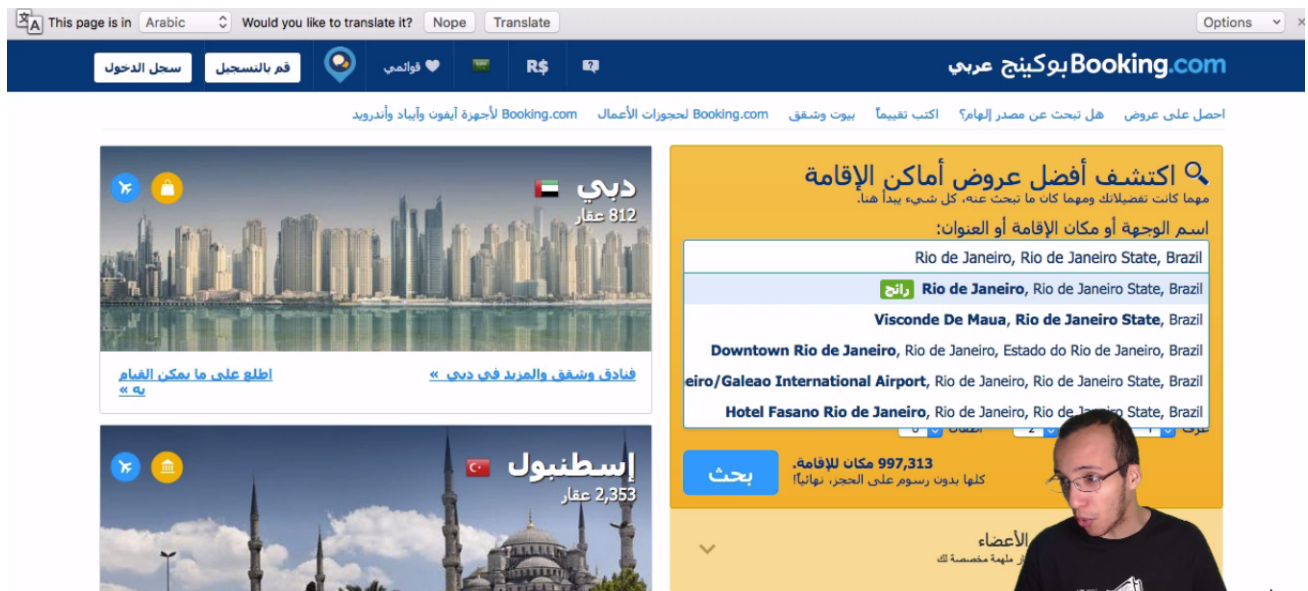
This page is in Arabic Would you like to translate it? Nope Translate Options

Booking.com بوكينج عربي

R$ قوائمي قم بالتسجيل سجل الدخول

احصل على عروض هل تبحث عن مصدر إلهام؟ اكتب تقييماً بيوت وشقق Booking.com لحجوزات الأعمال Booking.com لأجهزة آيفون وآيباد وأندرويد

اكتشف أفضل عروض أماكن الإقامة
مهما كانت تفضيلاتك ومهما كان ما تبحث عنه، كل شيء يبدأ هنا.

اسم الوجهة أو مكان الإقامة أو العنوان:

Rio de Janeiro, Rio de Janeiro State, Brazil

رائج **Rio de Janeiro**, Rio de Janeiro State, Brazil

**Visconde De Maua**, **Rio de Janeiro State**, Brazil

**Downtown Rio de Janeiro**, Rio de Janeiro, Estado do Rio de Janeiro, Brazil

**eiro/Galeao International Airport**, Rio de Janeiro, Rio de Janeiro State, Brazil

**Hotel Fasano Rio de Janeiro**, Rio de Janeiro, Rio de Janeiro State, Brazil

بحث

997,313 مكان للإقامة.
كلها بدون رسوم على الحجز، نهائياً!

الأعضاء
ملهمة مخصصة لك

دبي
812 عقار

فنادق وشقق والمزيد في دبي »

اطلع على ما يمكن القيام به »

إسطنبول
2,353 عقار